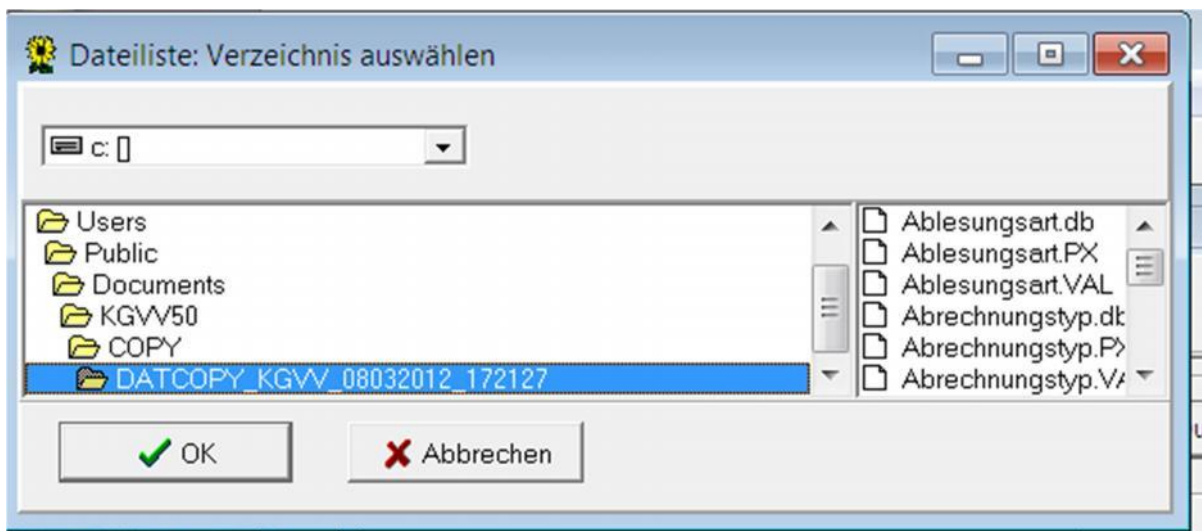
Dateiliste: Verzeichnis auswählen

c: []

Users
Public
Documents
KGVV50
COPY
DATCOPY_KGVV_08032012_172127

Ablesungsart.db
Ablesungsart.PX
Ablesungsart.VAL
Abrechnungstyp.db
Abrechnungstyp.PX
Abrechnungstyp.VA

OK
Abbrechen